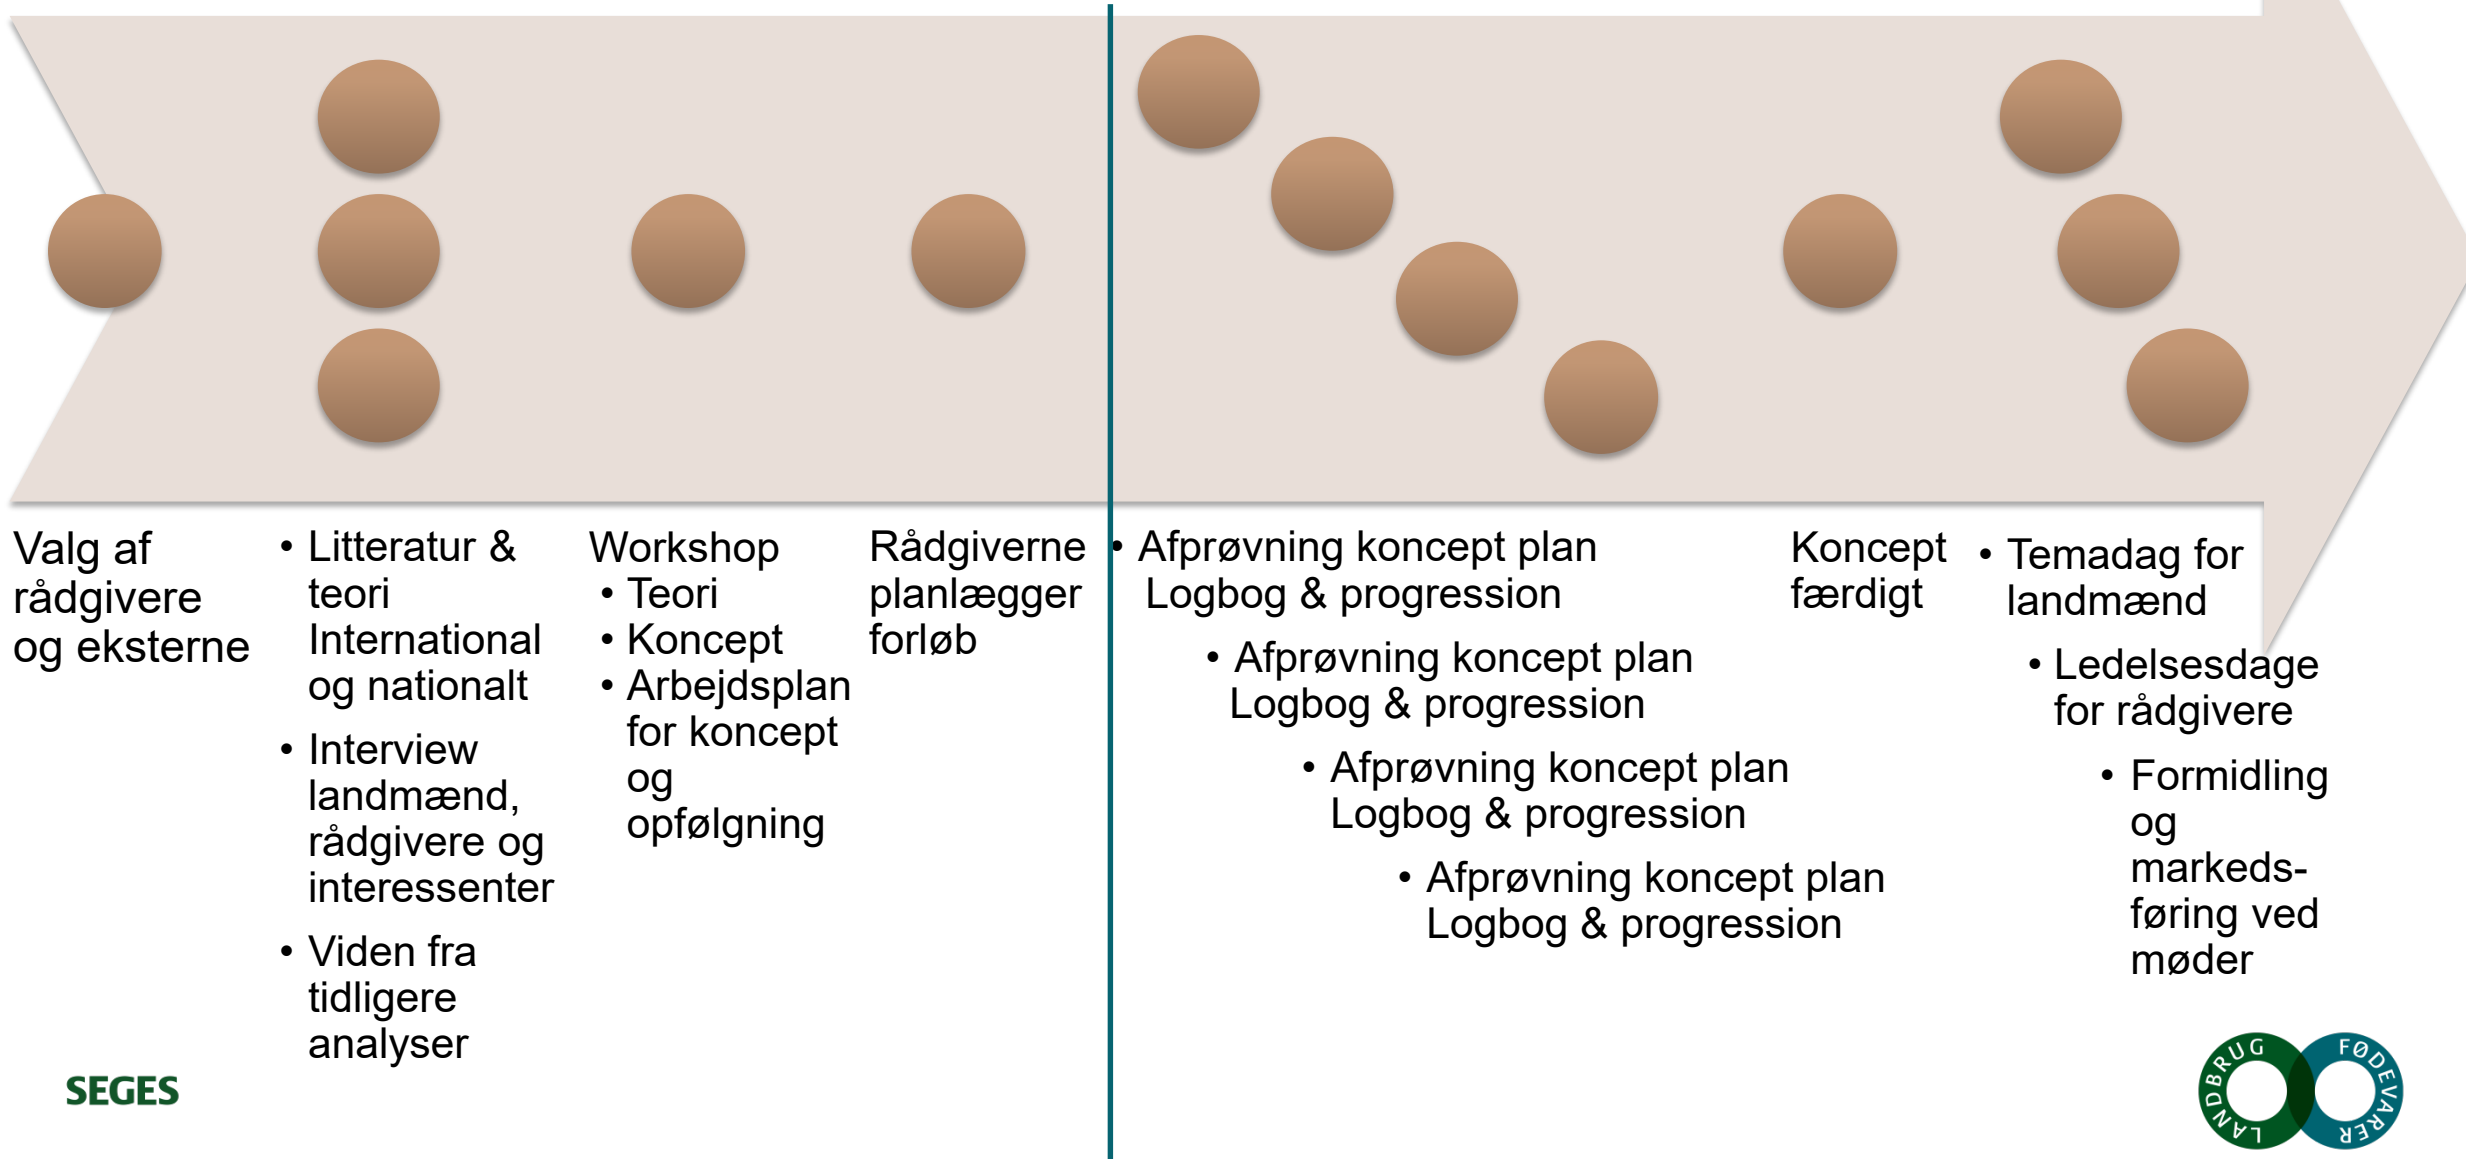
Valg af rådgivere og eksterne

- Litteratur & teori International og nationalt
- Interview landmænd, rådgivere og interessenter
- Viden fra tidligere analyser

Workshop
- Teori
- Koncept
- Arbejdsplan for koncept og opfølgning

Rådgiverne planlægger forløb

- Afprøvning koncept plan Logbog & progression
- Afprøvning koncept plan Logbog & progression
- Afprøvning koncept plan Logbog & progression
- Afprøvning koncept plan Logbog & progression

Koncept færdigt

- Temadag for landmænd
- Ledelsesdage for rådgivere
- Formidling og markedsføring ved møder

SEGES

LANDBRUG FØDEVARER